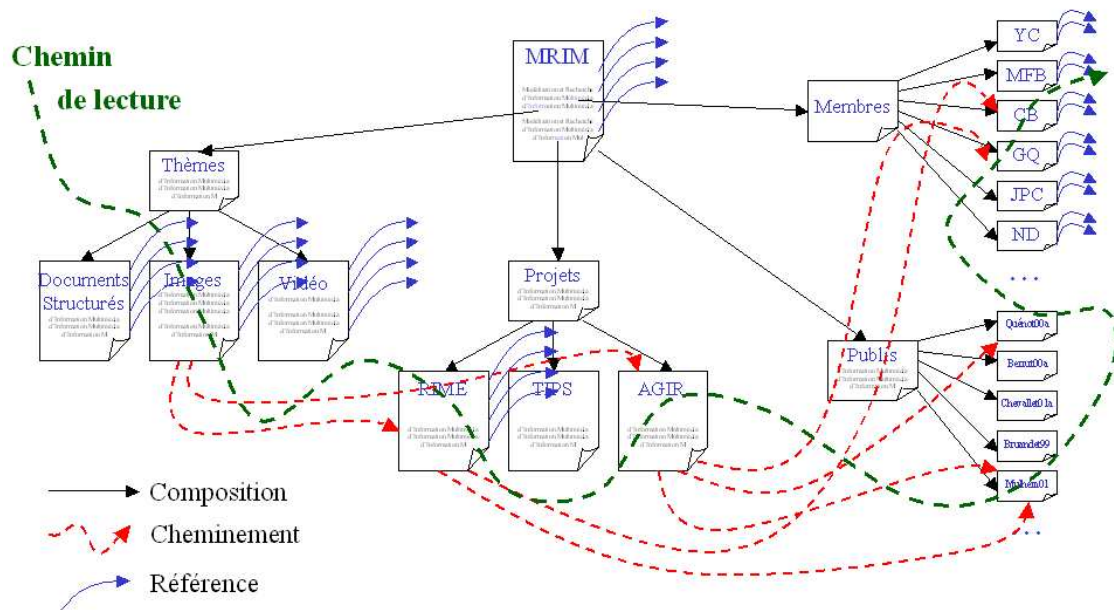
Chemin
de lecture

MRIM

Thèmes

Documents Structurés

Images

Vidéo

Projets

RIME

TIPS

AGIR

Membres

YC

MFB

CB

GQ

JPC

ND

...

Publis

Quénot00a

Berrut00a

Chevallet01a

Brunelet99

Mulhem01

...

Composition

Cheminement

Référence